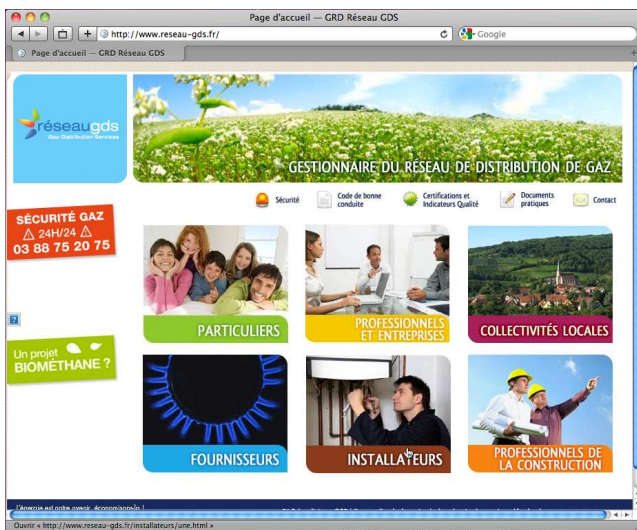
Page d'accueil — GRD Réseau GDS

http://www.reseau-gds.fr/

Google

Page d'accueil — GRD Réseau GDS

réseaugds
Gaz Distribution Services

GESTIONNAIRE DU RÉSEAU DE DISTRIBUTION DE GAZ

Sécurité | Code de bonne conduite | Certifications et Indicateurs Qualité | Documents pratiques | Contact

SÉCURITÉ GAZ
24H/24
03 88 75 20 75

Un projet BIOMÉTHANE ?

PARTICULIERS

PROFESSIONNELS ET ENTREPRISES

COLLECTIVITÉS LOCALES

FOURNISSEURS

INSTALLATEURS

PROFESSIONNELS DE LA CONSTRUCTION

L'énergie est notre avenir, économisons-la !

Ouvrir « http://www.reseau-gds.fr/installateurs/une.html »